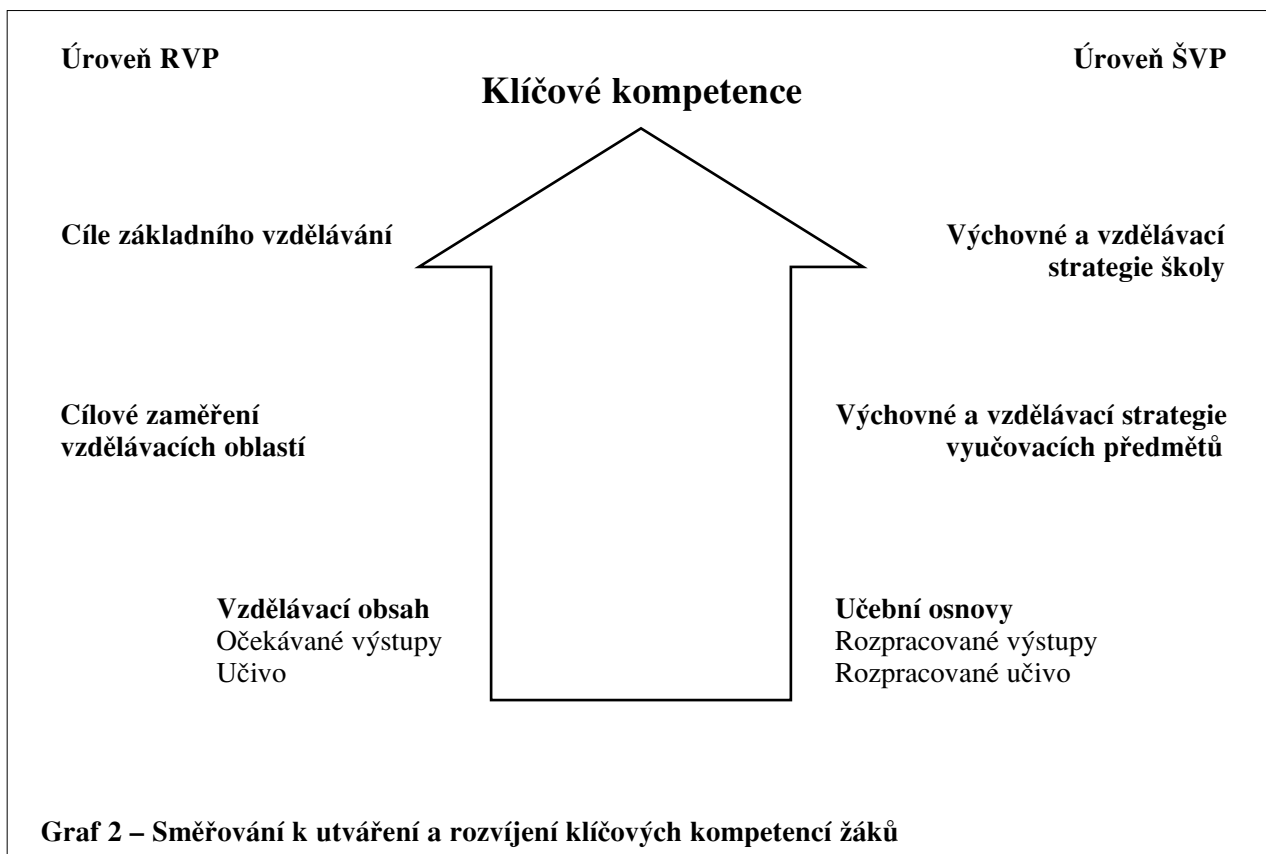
Úroveň RVP

Úroveň ŠVP

Klíčové kompetence

Cíle základního vzdělávání

Výchovné a vzdělávací strategie školy

Cílové zaměření vzdělávacích oblastí

Výchovné a vzdělávací strategie vyučovacích předmětů

Vzdělávací obsah
Očekávané výstupy
Učivo

Učební osnovy
Rozpracované výstupy
Rozpracované učivo

Graf 2 – Směřování k utváření a rozvíjení klíčových kompetencí žáků